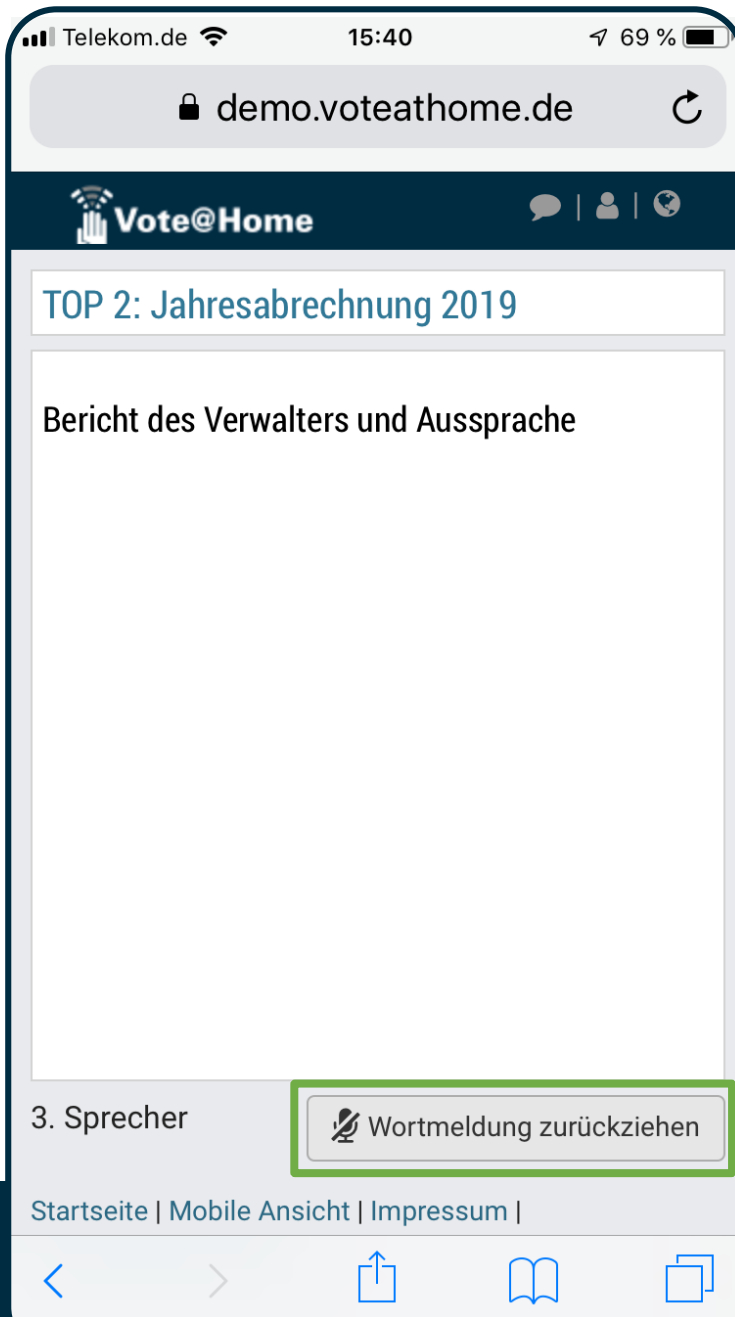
Telekom.de 15:40 69 %

demo.voteathome.de

Vote@Home

TOP 2: Jahresabrechnung 2019

Bericht des Verwalters und Aussprache

3. Sprecher

Wortmeldung zurückziehen

Startseite | Mobile Ansicht | Impressum |